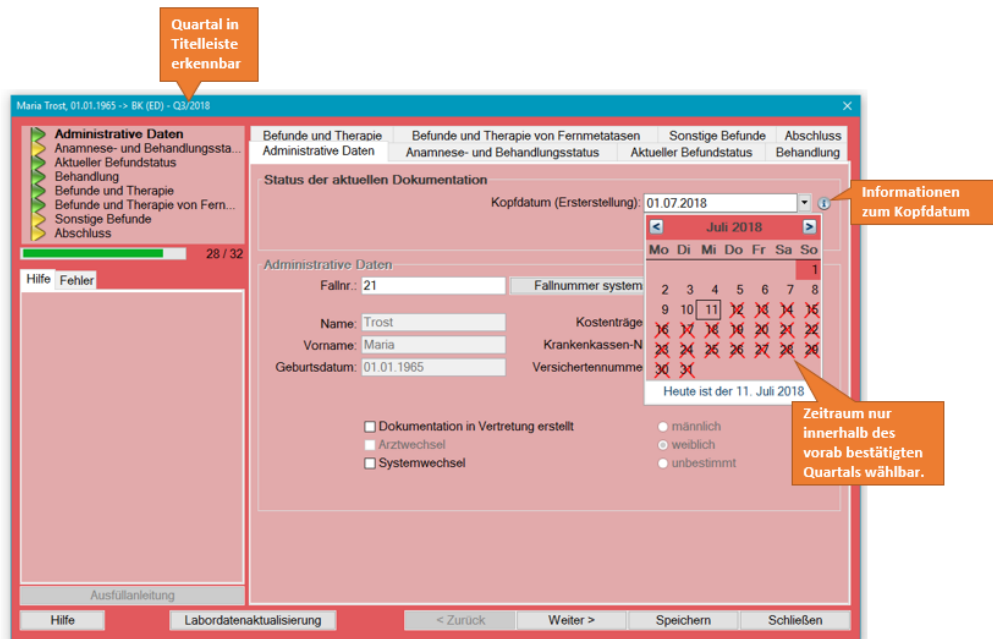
Quartal in Titelleiste erkennbar

Maria Trost, 01.01.1965 -> BK (ED) - Q3/2018

Administrative Daten
Anamnese- und Behandlungssta...
Aktueller Befundstatus
Behandlung
Befunde und Therapie
Befunde und Therapie von Fern...
Sonstige Befunde
Abschluss

28 / 32

Hilfe | Fehler

Ausfüllanleitung

Befunde und Therapie | Befunde und Therapie von Fernmetatasen | Sonstige Befunde | Abschluss
Administrative Daten | Anamnese- und Behandlungsstatus | Aktueller Befundstatus | Behandlung

Status der aktuellen Dokumentation

Kopfdatum (Ersterstellung): 01.07.2018

Informationen zum Kopfdatum

Juli 2018

| Mo | Di | Mi | Do | Fr | Sa | So |
|---|---|---|---|---|---|---|
| | | | | | | 1 |
| 2 | 3 | 4 | 5 | 6 | 7 | 8 |
| 9 | 10 | 11 | 12 | 13 | 14 | 15 |
| 16 | 17 | 18 | 19 | 20 | 21 | 22 |
| 23 | 24 | 25 | 26 | 27 | 28 | 29 |
| 30 | 31 | | | | | |

Heute ist der 11. Juli 2018

Administrative Daten

Fallnr.: 21
Fallnummer system

Name: Trost
Vorname: Maria
Geburtsdatum: 01.01.1965

Kostenträge
Krankenkassen-N
Versichertennumme

Dokumentation in Vertretung erstellt
Arztwechsel
Systemwechsel

männlich
weiblich
unbestimmt

Zeitraum nur innerhalb des vorab bestätigten Quartals wählbar.

Hilfe | Labordatenaktualisierung | < Zurück | Weiter > | Speichern | Schließen